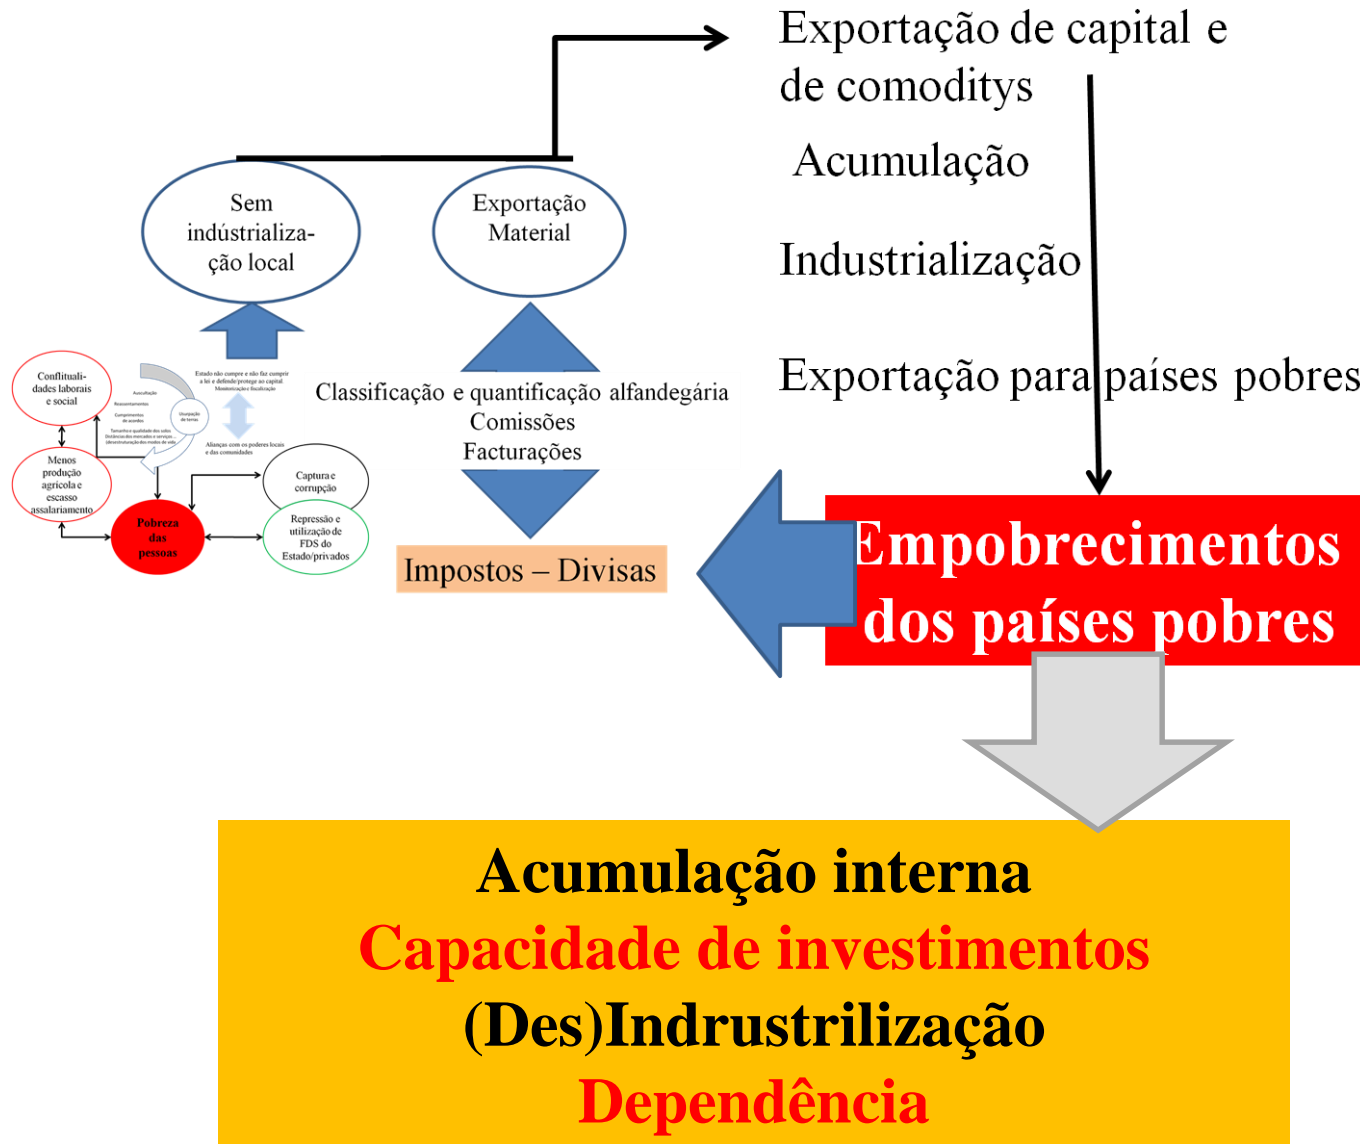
Exportação de capital e de comoditys

Acumulação

Industrialização

Exportação para países pobres

Sem indústrialização local

Exportação Material

Conflitualidades laborais e social

Menos produção agrícola e escasso assalariamento

Pobreza das pessoas

Captura e corrupção

Repressão e utilização de FDS do Estado/privados

Estado não cumpre e não faz cumprir a lei e defende/protege ao capital. Monitorização e fiscalização

Acumulação

Reassentamentos

Cumprimentos de acordos

Usurpação de terras

Tamanho e qualidade dos solos. Distância dos mercados e serviços. (des)estruturação dos modos de vida

Alianças com os poderes locais e das comunidades

Classificação e quantificação alfandegária
Comissões
Facturações

Impostos – Divisas

Empobrecimentos dos países pobres

Acumulação interna
Capacidade de investimentos
(Des)Indrustrilização
Dependência